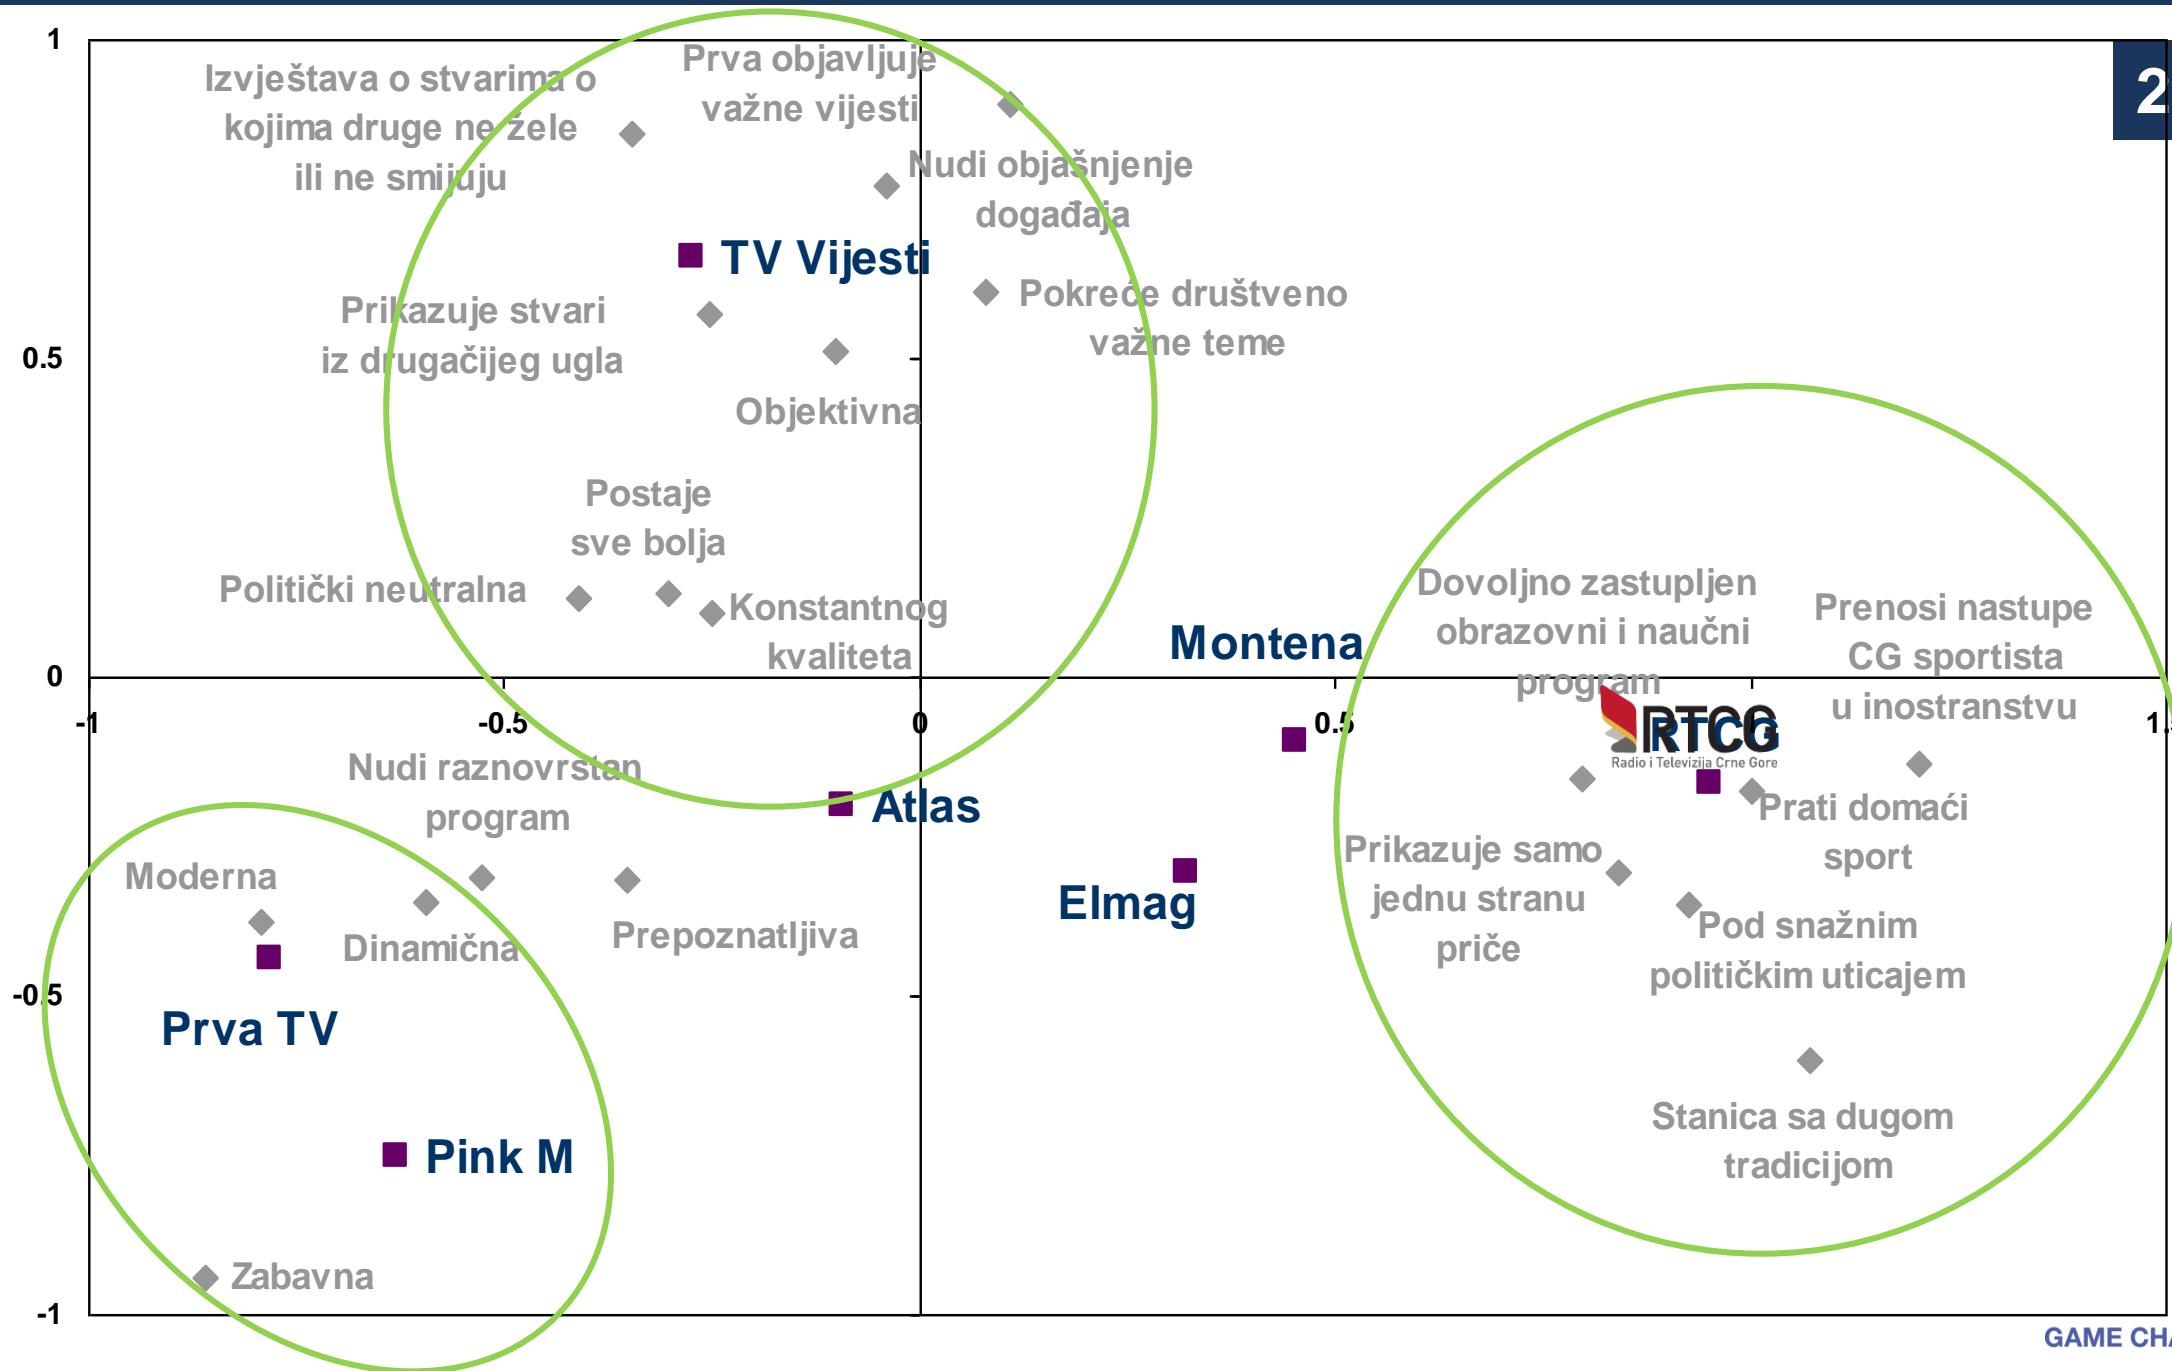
2

1

Izvještava o stvarima o kojima druge ne žele ili ne smiju

Prva objavljuje važne vijesti

Nudi objašnjenje događaja

TV Vijesti

Pokreće društveno važne teme

0.5

Prikazuje stvari iz drugačijeg ugla

Objektivna

Postaje sve bolja

Politički neutralna

Konstantnog kvaliteta

Montena

Dovoljno zastupljen obrazovni i naučni program

Prenosi nastupe CG sportista u inostranstvu

0

-1

-0.5

0

0.5

1.5

RTCG
Radio i Televizija Crne Gore

Nudi raznovrstan program

Atlas

Prati domaći sport

Moderna

Elmag

Prikazuje samo jednu stranu priče

Dinamična

Prepoznatljiva

Pod snažnim političkim uticajem

-0.5

Prva TV

Stanica sa dugom tradicijom

Pink M

Zabavna

-1

GAME CHA